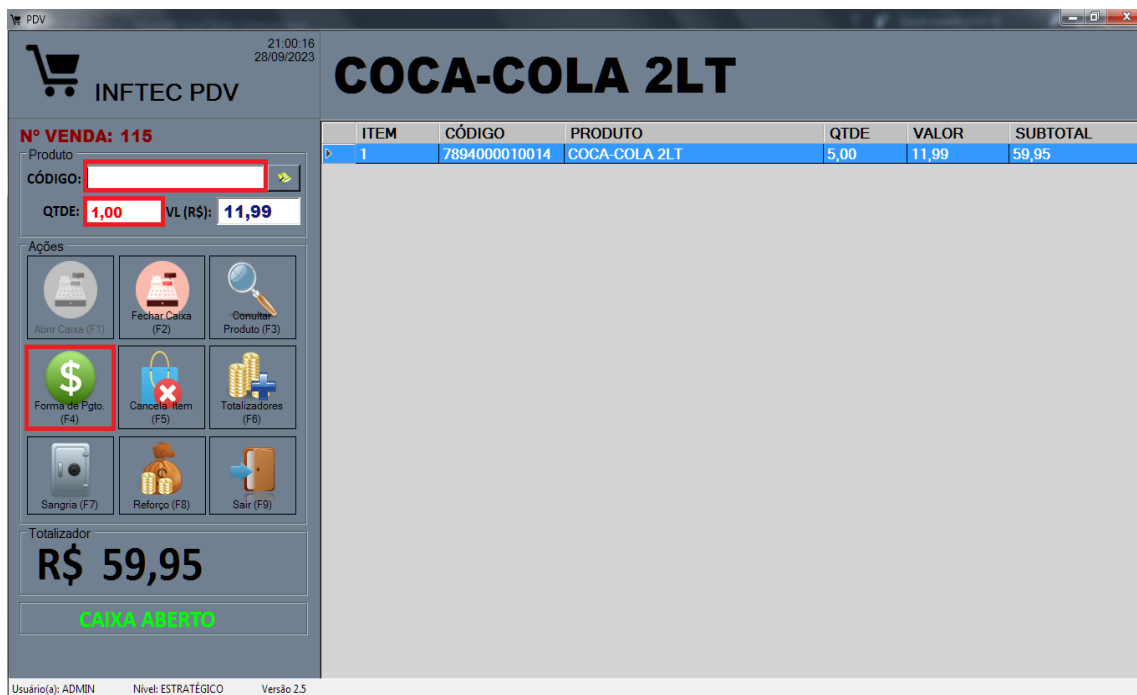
PDV

21:00:16
28/09/2023

INFTEC PDV

COCA-COLA 2LT

Nº VENDA: 115

Produto
CÓDIGO:
QTDE: 1,00 VL (R$): 11,99

Ações
Abrir Caixa (F1)
Fechar Caixa (F2)
Conultar Produto (F3)
Forma de Pgto. (F4)
Cancela Item (F5)
Totalizadores (F6)
Sangria (F7)
Reforço (F8)
Sair (F9)

Totalizador
R$ 59,95

CAIXA ABERTO

| | ITEM | CÓDIGO | PRODUTO | QTDE | VALOR | SUBTOTAL |
|---|---|---|---|---|---|---|
| ▷ | 1 | 7894000010014 | COCA-COLA 2LT | 5,00 | 11,99 | 59,95 |

Usuário(a): ADMIN Nível: ESTRATÉGICO Versão 2.5